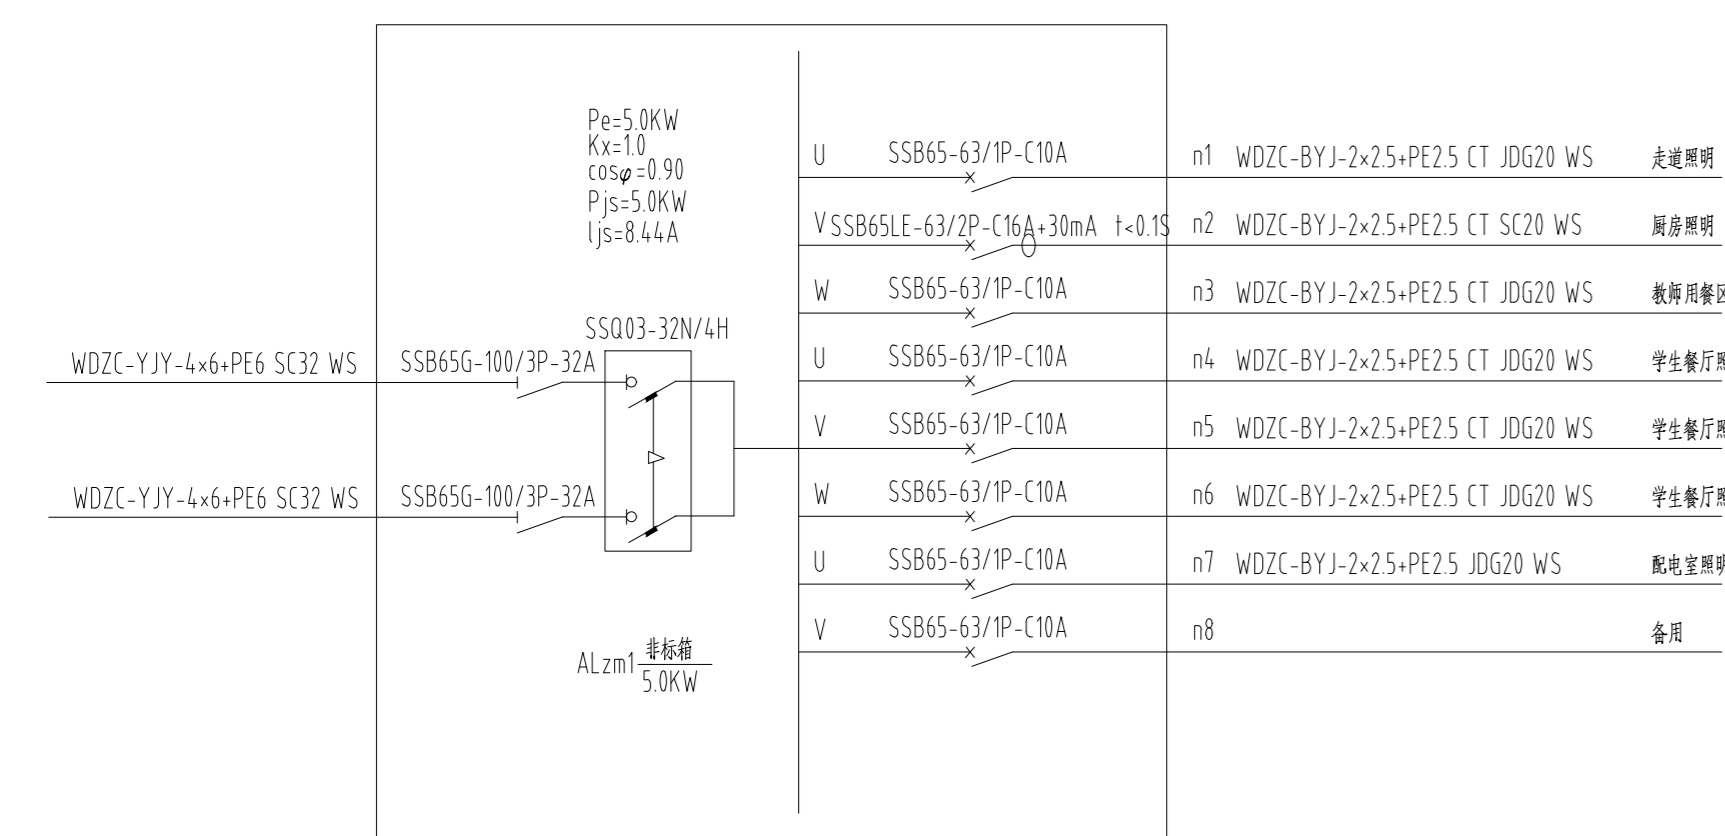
Pe=5.0KW
Kx=1.0
cos$\varphi$=0.90
Pjs=5.0KW
Ijs=8.44A

U SSB65-63/1P-C10A n1 WDZC-BYJ-2×2.5+PE2.5 CT JDG20 WS 走道照明

V SSB65LE-63/2P-C16A+30mA t<0.1S n2 WDZC-BYJ-2×2.5+PE2.5 CT SC20 WS 厨房照明

W SSB65-63/1P-C10A n3 WDZC-BYJ-2×2.5+PE2.5 CT JDG20 WS 教师用餐区

SSQ03-32N/4H

WDZC-YJY-4×6+PE6 SC32 WS SSB65G-100/3P-32A

U SSB65-63/1P-C10A n4 WDZC-BYJ-2×2.5+PE2.5 CT JDG20 WS 学生餐厅照

V SSB65-63/1P-C10A n5 WDZC-BYJ-2×2.5+PE2.5 CT JDG20 WS 学生餐厅照

WDZC-YJY-4×6+PE6 SC32 WS SSB65G-100/3P-32A

W SSB65-63/1P-C10A n6 WDZC-BYJ-2×2.5+PE2.5 CT JDG20 WS 学生餐厅照

U SSB65-63/1P-C10A n7 WDZC-BYJ-2×2.5+PE2.5 JDG20 WS 配电室照明

V SSB65-63/1P-C10A n8 备用

ALzm1$\frac{非标箱}{5.0KW}$